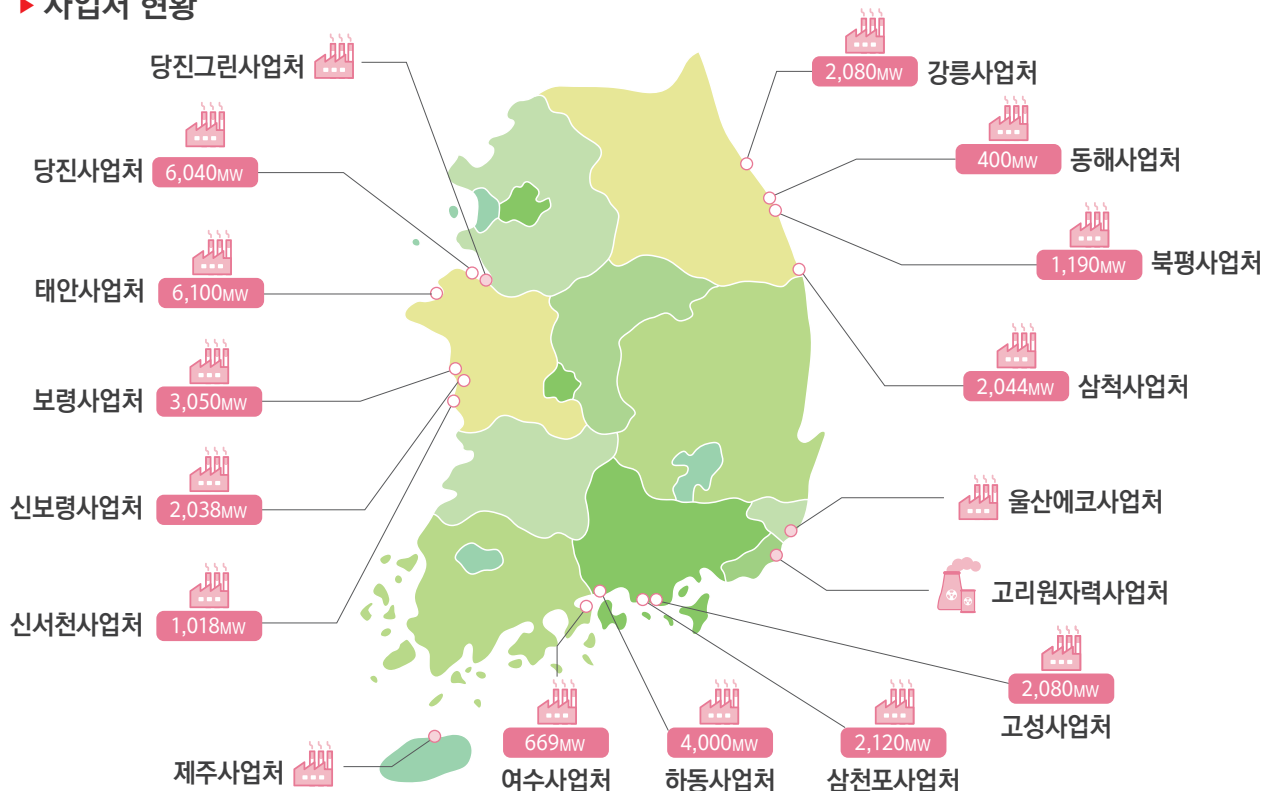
▶ 사업처 현황

당진그린사업처

2,080MW 강릉사업처

당진사업처 6,040MW

400MW 동해사업처

1,190MW 북평사업처

태안사업처 6,100MW

2,044MW 삼척사업처

보령사업처 3,050MW

신보령사업처 2,038MW

울산에코사업처

고리원자력사업처

신서천사업처 1,018MW

2,080MW 고성사업처

669MW 여수사업처

4,000MW 하동사업처

2,120MW 삼천포사업처

제주사업처